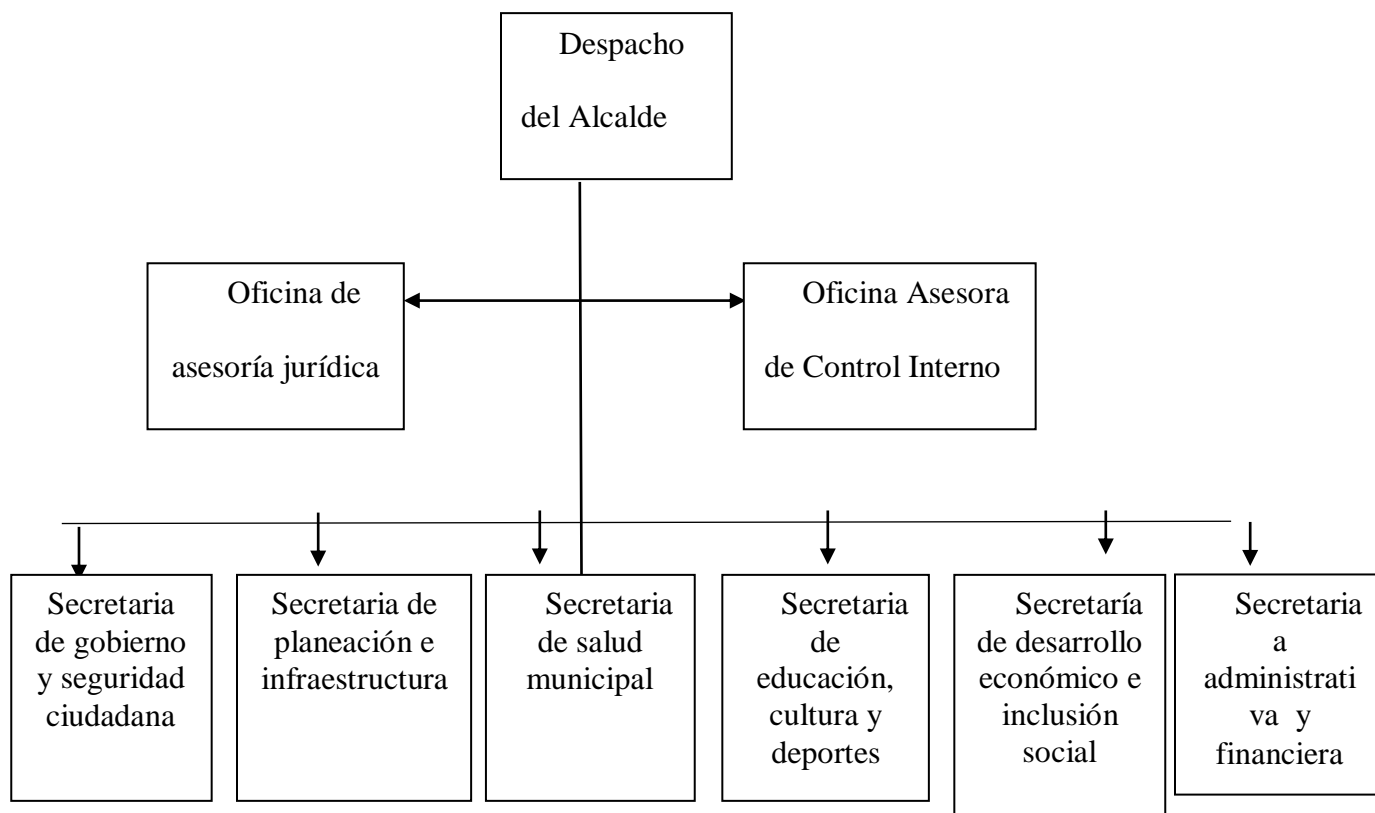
Despacho del Alcalde

Oficina de asesoría jurídica

Oficina Asesora de Control Interno

Secretaria de gobierno y seguridad ciudadana

Secretaria de planeación e infraestructura

Secretaria de salud municipal

Secretaria de educación, cultura y deportes

Secretaría de desarrollo económico e inclusión social

Secretaria a administrati va y financiera